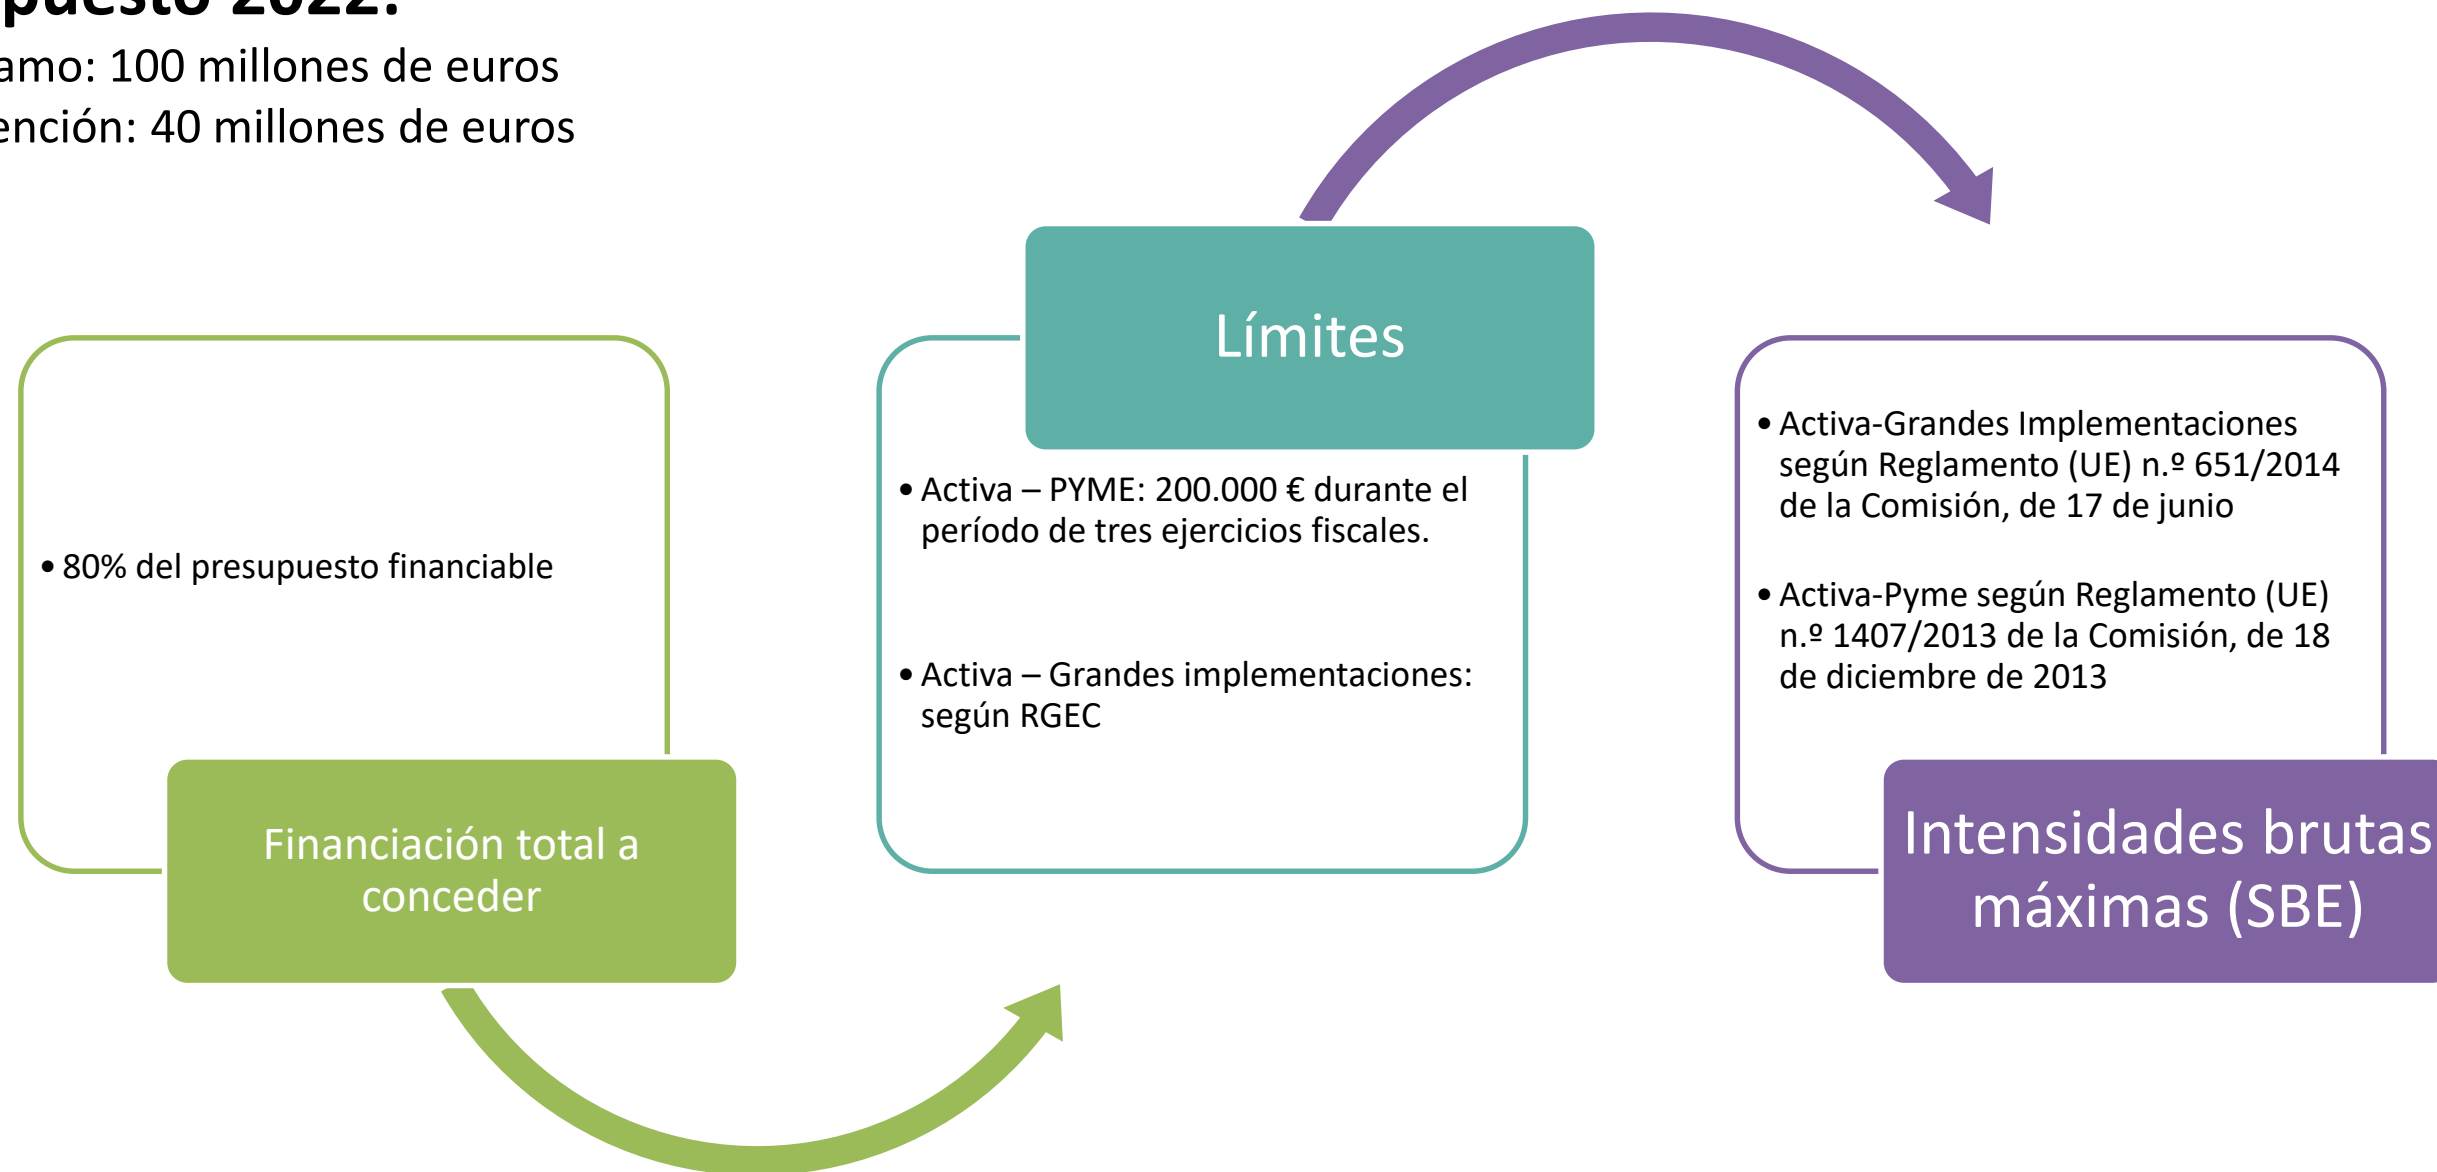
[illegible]puesto 2022:
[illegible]amo: 100 millones de euros
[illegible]ención: 40 millones de euros

• 80% del presupuesto financiable

Financiación total a conceder

Límites

• Activa – PYME: 200.000 € durante el período de tres ejercicios fiscales.

• Activa – Grandes implementaciones: según RGEC

• Activa-Grandes Implementaciones según Reglamento (UE) n.º 651/2014 de la Comisión, de 17 de junio

• Activa-Pyme según Reglamento (UE) n.º 1407/2013 de la Comisión, de 18 de diciembre de 2013

Intensidades brutas máximas (SBE)